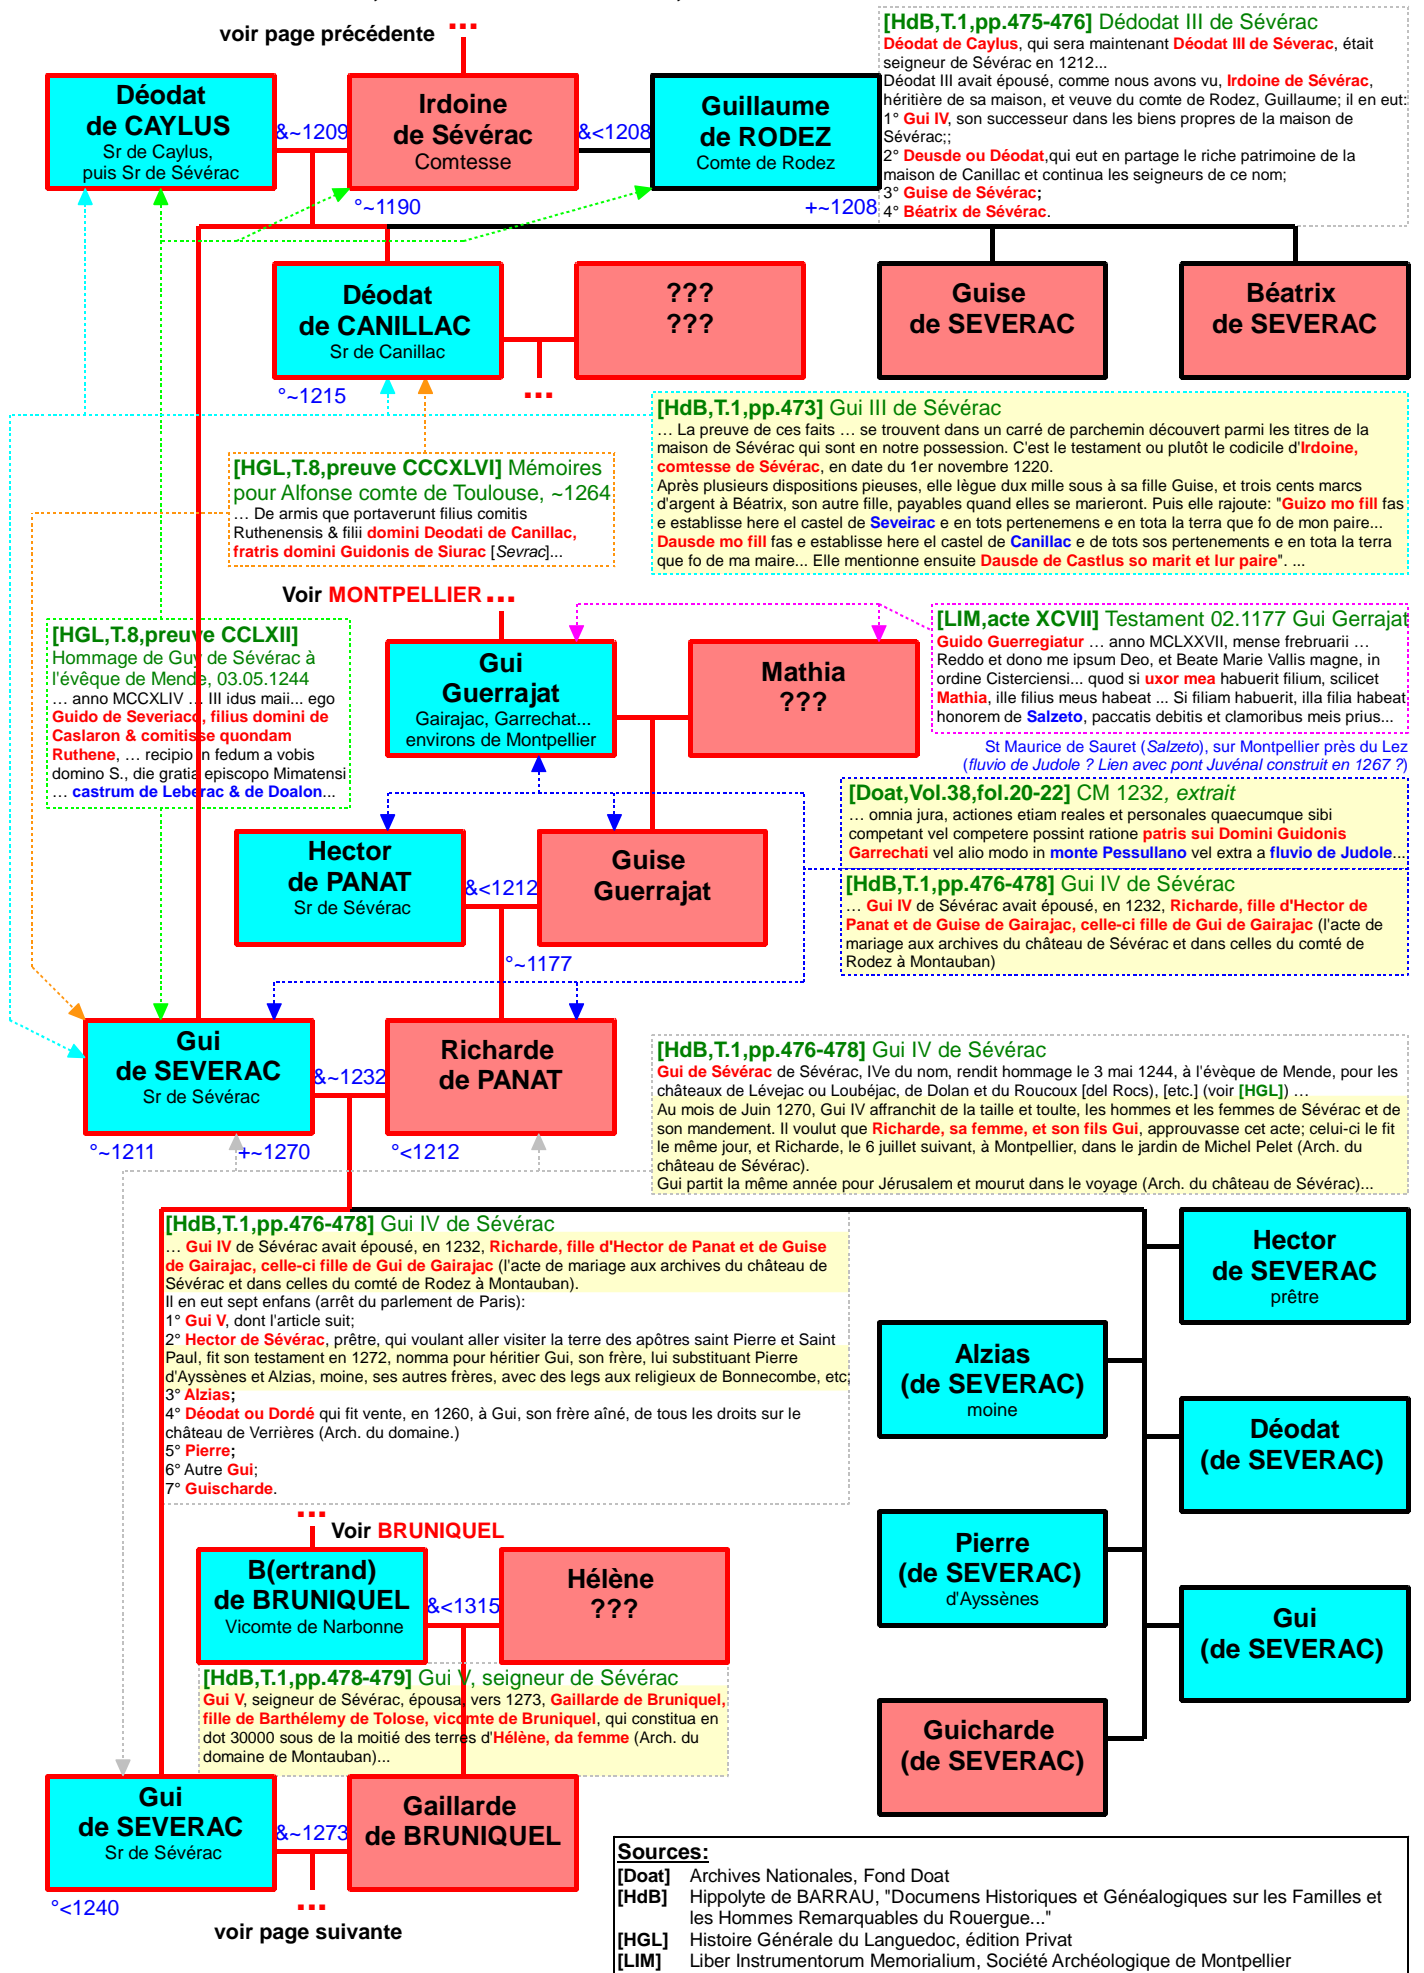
voir page précédente ...

Déodat de CAYLUS
Sr de Caylus, puis Sr de Sévérac

&~1209

Irdoine de Sévérac
Comtesse

&<1208

Guillaume de RODEZ
Comte de Rodez

°~1190

+~1208

[HdB,T.1,pp.475-476] Dédodat III de Sévérac
Déodat de Caylus, qui sera maintenant Déodat III de Séverac, était seigneur de Sévérac en 1212...
Déodat III avait épousé, comme nous avons vu, Irdoine de Sévérac, héritière de sa maison, et veuve du comte de Rodez, Guillaume; il en eut:
1° Gui IV, son successeur dans les biens propres de la maison de Sévérac;;
2° Deusde ou Déodat,qui eut en partage le riche patrimoine de la maison de Canillac et continua les seigneurs de ce nom;
3° Guise de Sévérac;
4° Béatrix de Sévérac.

Déodat de CANILLAC
Sr de Canillac

???
???

Guise de SEVERAC

Béatrix de SEVERAC

°~1215

...

[HdB,T.1,pp.473] Gui III de Sévérac
... La preuve de ces faits ... se trouvent dans un carré de parchemin découvert parmi les titres de la maison de Sévérac qui sont en notre possession. C'est le testament ou plutôt le codicile d'Irdoine, comtesse de Sévérac, en date du 1er novembre 1220.
Après plusieurs dispositions pieuses, elle lègue dux mille sous à sa fille Guise, et trois cents marcs d'argent à Béatrix, son autre fille, payables quand elles se marieront. Puis elle rajoute: "Guizo mo fill fas e establisse here el castel de Seveirac e en tots pertenemens e en tota la terra que fo de mon paire... Dausde mo fill fas e establisse here el castel de Canillac e de tots sos pertenements e en tota la terra que fo de ma maire... Elle mentionne ensuite Dausde de Castlus so marit et lur paire". ...

[HGL,T.8,preuve CCCXLVI] Mémoires pour Alfonse comte de Toulouse, ~1264
... De armis que portaverunt filius comitis Ruthenensis & filii domini Deodati de Canillac, fratris domini Guidonis de Siurac [Sevrac]...

Voir MONTPELLIER ...

[HGL,T.8,preuve CCLXII]
Hommage de Guy de Sévérac à l'évêque de Mende, 03.05.1244
... anno MCCXLIV ... III idus maii... ego Guido de Severiaco, filius domini de Caslaron & comitisse quondam Ruthene, ... recipio in fedum a vobis domino S., die gratia episcopo Mimatensi ... castrum de Leberac & de Doalon...

Gui Guerrajat
Gairajac, Garrechat... environs de Montpellier

Mathia ???

[LIM,acte XCVII] Testament 02.1177 Gui Gerrajat
Guido Guerregiatur ... anno MCLXXVII, mense frebruarii ... Reddo et dono me ipsum Deo, et Beate Marie Vallis magne, in ordine Cisterciensi... quod si uxor mea habuerit filium, scilicet Mathia, ille filius meus habeat ... Si filiam habuerit, illa filia habeat honorem de Salzeto, paccatis debitis et clamoribus meis prius...

St Maurice de Sauret (Salzeto), sur Montpellier près du Lez
(fluvio de Judole ? Lien avec pont Juvénal construit en 1267 ?)

[Doat,Vol.38,fol.20-22] CM 1232, extrait
... omnia jura, actiones etiam reales et personales quaecumque sibi competant vel competere possint ratione patris sui Domini Guidonis Garrechati vel alio modo in monte Pessullano vel extra a fluvio de Judole...

Hector de PANAT
Sr de Sévérac

&<1212

Guise Guerrajat

°~1177

[HdB,T.1,pp.476-478] Gui IV de Sévérac
... Gui IV de Sévérac avait épousé, en 1232, Richarde, fille d'Hector de Panat et de Guise de Gairajac, celle-ci fille de Gui de Gairajac (l'acte de mariage aux archives du château de Sévérac et dans celles du comté de Rodez à Montauban)

Gui de SEVERAC
Sr de Sévérac

&~1232

Richarde de PANAT

°~1211

+~1270

°<1212

[HdB,T.1,pp.476-478] Gui IV de Sévérac
Gui de Sévérac de Sévérac, IVe du nom, rendit hommage le 3 mai 1244, à l'évèque de Mende, pour les châteaux de Lévejac ou Loubéjac, de Dolan et du Roucoux [del Rocs), [etc.] (voir [HGL]) ...
Au mois de Juin 1270, Gui IV affranchit de la taille et toulte, les hommes et les femmes de Sévérac et de son mandement. Il voulut que Richarde, sa femme, et son fils Gui, approuvasse cet acte; celui-ci le fit le même jour, et Richarde, le 6 juillet suivant, à Montpellier, dans le jardin de Michel Pelet (Arch. du château de Sévérac).
Gui partit la même année pour Jérusalem et mourut dans le voyage (Arch. du château de Sévérac)...

[HdB,T.1,pp.476-478] Gui IV de Sévérac
... Gui IV de Sévérac avait épousé, en 1232, Richarde, fille d'Hector de Panat et de Guise de Gairajac, celle-ci fille de Gui de Gairajac (l'acte de mariage aux archives du château de Sévérac et dans celles du comté de Rodez à Montauban).
Il en eut sept enfans (arrêt du parlement de Paris):
1° Gui V, dont l'article suit;
2° Hector de Sévérac, prêtre, qui voulant aller visiter la terre des apôtres saint Pierre et Saint Paul, fit son testament en 1272, nomma pour héritier Gui, son frère, lui substituant Pierre d'Ayssènes et Alzias, moine, ses autres frères, avec des legs aux religieux de Bonnecombe, etc;
3° Alzias;
4° Déodat ou Dordé qui fit vente, en 1260, à Gui, son frère aîné, de tous les droits sur le château de Verrières (Arch. du domaine.)
5° Pierre;
6° Autre Gui;
7° Guischarde.

Hector de SEVERAC
prêtre

Alzias (de SEVERAC)
moine

Déodat (de SEVERAC)

Pierre (de SEVERAC)
d'Ayssènes

Gui (de SEVERAC)

Guicharde (de SEVERAC)

... Voir BRUNIQUEL

B(ertrand) de BRUNIQUEL
Vicomte de Narbonne

&<1315

Hélène ???

[HdB,T.1,pp.478-479] Gui V, seigneur de Sévérac
Gui V, seigneur de Sévérac, épousa vers 1273, Gaillarde de Bruniquel, fille de Barthélemy de Tolose, vicomte de Bruniquel, qui constitua en dot 30000 sous de la moitié des terres d'Hélène, da femme (Arch. du domaine de Montauban)...

Gui de SEVERAC
Sr de Sévérac

&~1273

Gaillarde de BRUNIQUEL

°<1240

...
voir page suivante

Sources:
[Doat] Archives Nationales, Fond Doat
[HdB] Hippolyte de BARRAU, "Documens Historiques et Généalogiques sur les Familles et les Hommes Remarquables du Rouergue..."
[HGL] Histoire Générale du Languedoc, édition Privat
[LIM] Liber Instrumentorum Memorialium, Société Archéologique de Montpellier